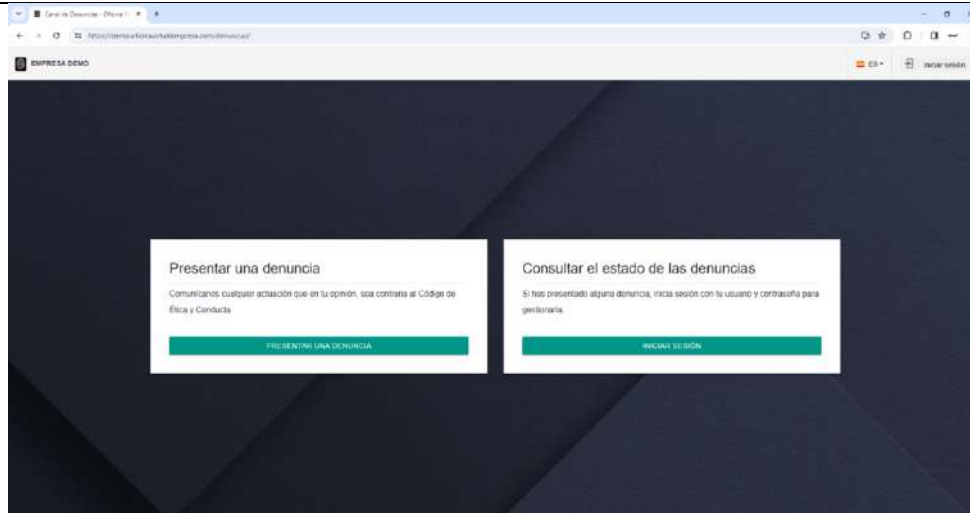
Canal de Denuncias - Oficina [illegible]

https://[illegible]/denuncias/

EMPRESA DEMO

ES

Iniciar sesión

Presentar una denuncia

Comunícanos cualquier actuación que en tu opinión, sea contraria al Código de Ética y Conducta

PRESENTAR UNA DENUNCIA

Consultar el estado de las denuncias

Si has presentado alguna denuncia, inicia sesión con tu usuario y contraseña para gestionarla.

INICIAR SESIÓN